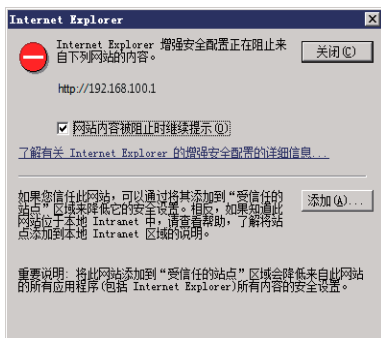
Internet Explorer

Internet Explorer 增强安全配置正在阻止来自下列网站的内容。

关闭(C)

http://192.168.100.1

☑ 网站内容被阻止时继续提示(Q)

了解有关 Internet Explorer 的增强安全配置的详细信息...

如果您信任此网站，可以通过将其添加到“受信任的站点”区域来降低它的安全设置。相反，如果知道此网站位于本地 Intranet 中，请查看帮助，了解将站点添加到本地 Intranet 区域的说明。

添加(A)...

重要说明：将此网站添加到“受信任的站点”区域会降低来自此网站的所有应用程序(包括 Internet Explorer)所有内容的安全设置。